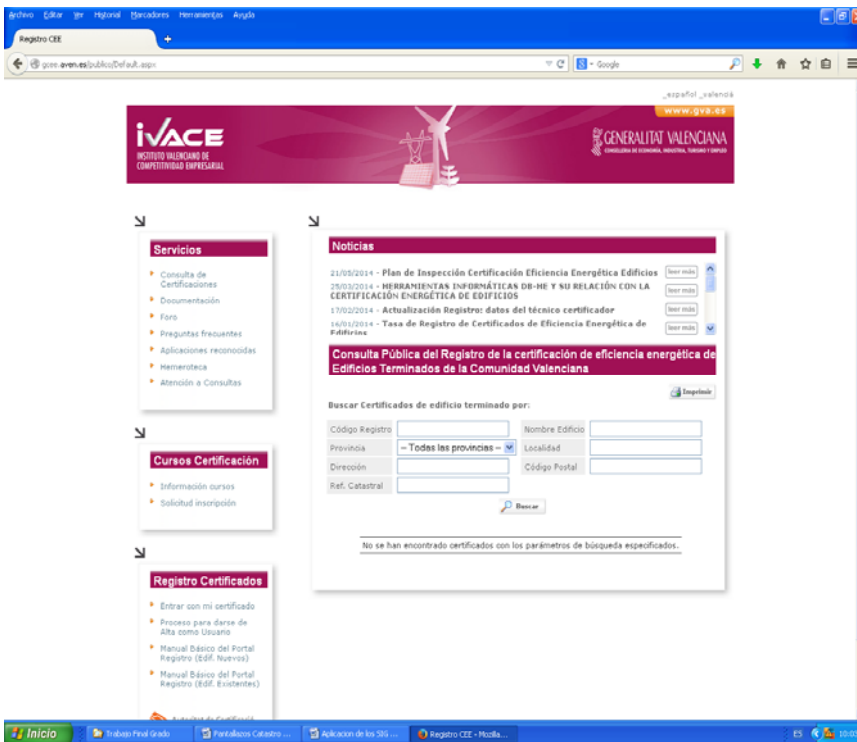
Archivo Editar Ver Historial Marcadores Herramientas Ayuda

Registro CEE

gcee.aven.es/publico/Default.aspx

Google

_español _valencià

www.gva.es

IVACE
INSTITUTO VALENCIANO DE COMPETITIVIDAD EMPRESARIAL

GENERALITAT VALENCIANA
CONSELLERIA DE ECONOMÍA, INDUSTRIA, TURISMO Y EMPLEO

Servicios

Consulta de Certificaciones
Documentación
Foro
Preguntas frecuentes
Aplicaciones reconocidas
Hemeroteca
Atención a Consultas

Cursos Certificación

Información cursos
Solicitud inscripción

Registro Certificados

Entrar con mi certificado
Proceso para darse de Alta como Usuario
Manual Básico del Portal Registro (Edif. Nuevos)
Manual Básico del Portal Registro (Edif. Existentes)
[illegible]

Noticias

21/05/2014 - Plan de Inspección Certificación Eficiencia Energética Edificios leer más
25/03/2014 - HERRAMIENTAS INFORMÁTICAS DB-HE Y SU RELACIÓN CON LA CERTIFICACIÓN ENERGÉTICA DE EDIFICIOS leer más
17/02/2014 - Actualización Registro: datos del técnico certificador leer más
16/01/2014 - Tasa de Registro de Certificados de Eficiencia Energética de Edificios leer más

Consulta Pública del Registro de la certificación de eficiencia energética de Edificios Terminados de la Comunidad Valenciana

Imprimir

Buscar Certificados de edificio terminado por:

Código Registro
Nombre Edificio
Provincia
-- Todas las provincias --
Localidad
Dirección
Código Postal
Ref. Catastral

Buscar

No se han encontrado certificados con los parámetros de búsqueda especificados.

Inicio
Trabajo Final Grado
Pantallazos Catastro ...
Aplicacion de los SIG ...
Registro CEE - Mozilla...
ES
10:02